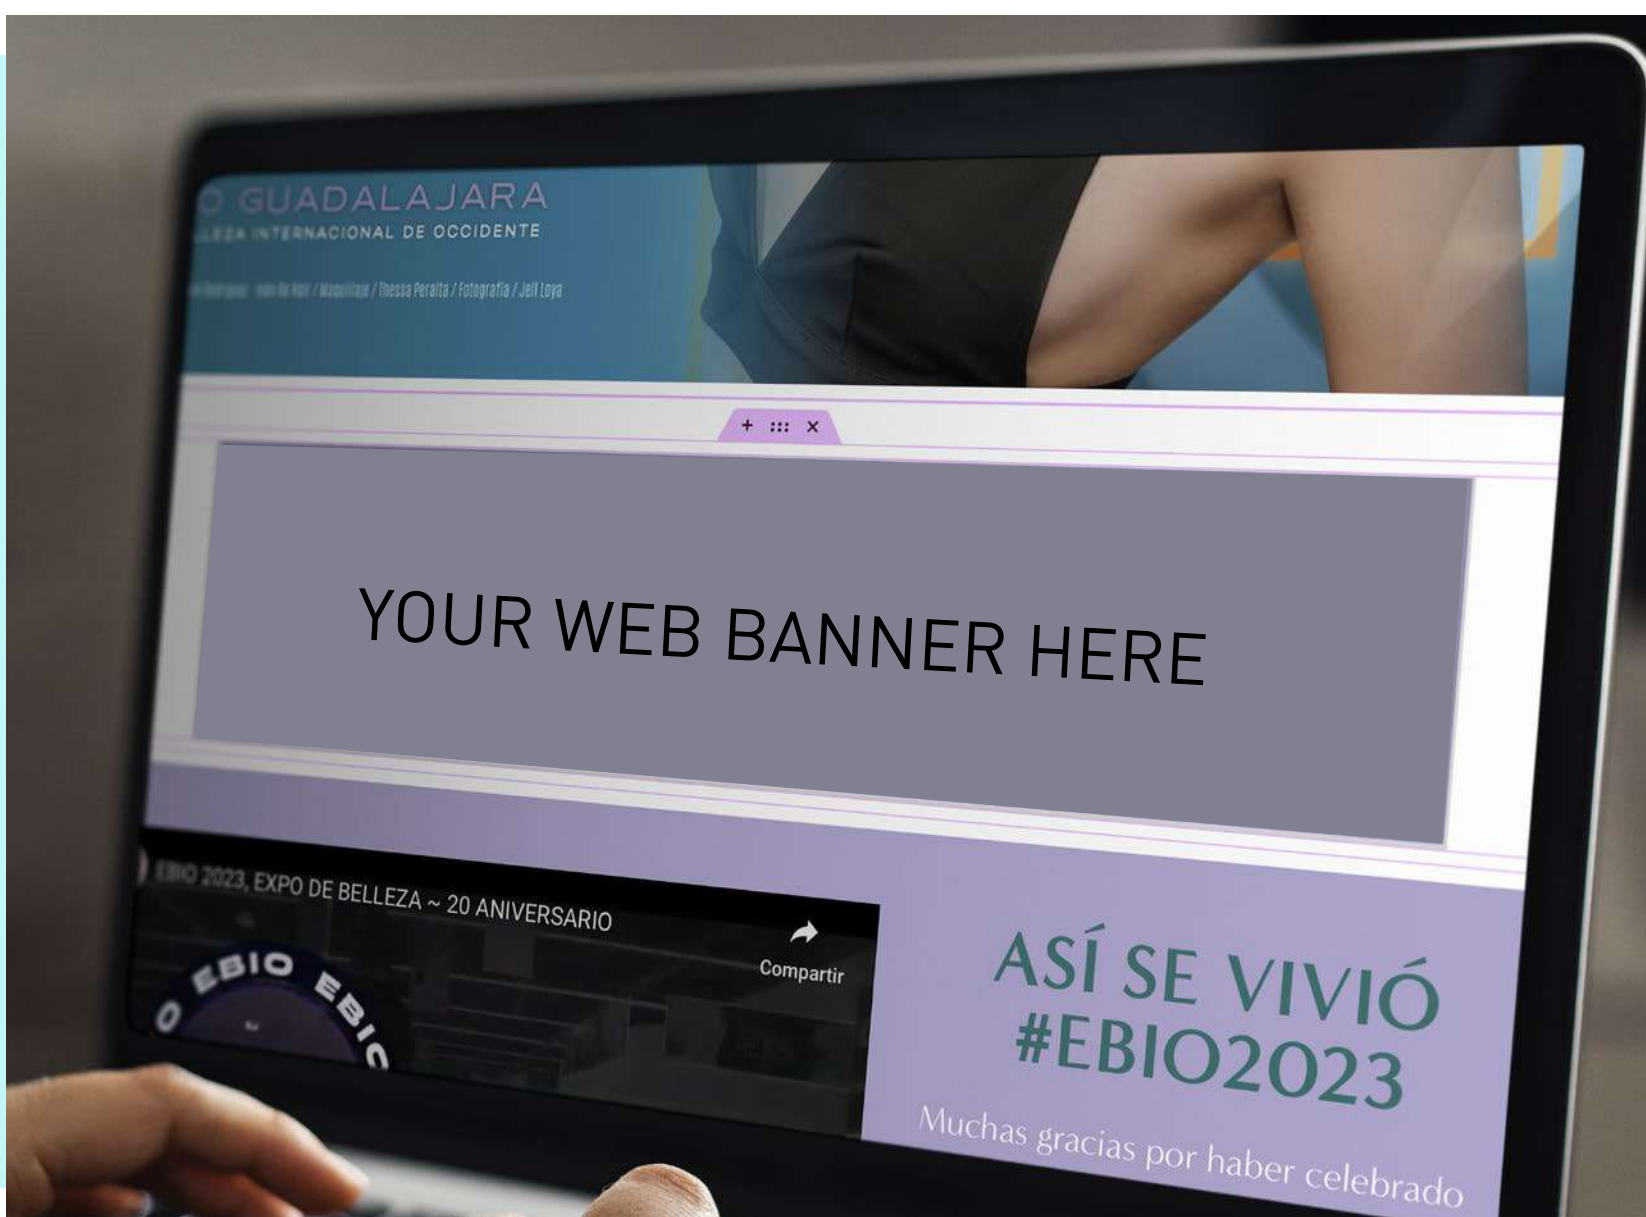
O GUADALAJARA
LLEZA INTERNACIONAL DE OCCIDENTE

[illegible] / Maquillaje / Thessa Peralta / Fotografía / Jeff Loya

+ ::: ×

YOUR WEB BANNER HERE

EBIO 2023, EXPO DE BELLEZA ~ 20 ANIVERSARIO

Compartir

EBIO EBIO

ASÍ SE VIVIÓ #EBIO2023

Muchas gracias por haber celebrado